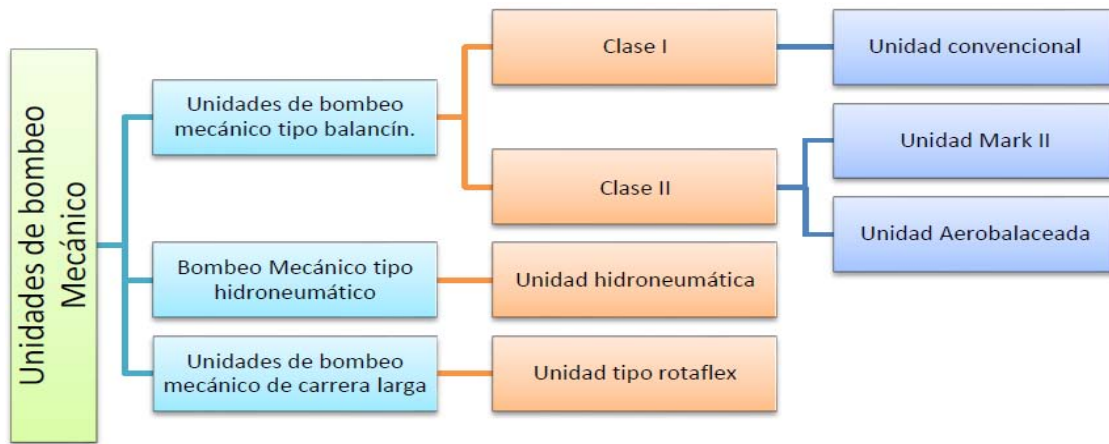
Unidades de bombeo Mecánico

Unidades de bombeo mecánico tipo balancín.

Clase I

Unidad convencional

Clase II

Unidad Mark II

Unidad Aerobalaceada

Bombeo Mecánico tipo hidroneumático

Unidad hidroneumática

Unidades de bombeo mecánico de carrera larga

Unidad tipo rotaflex